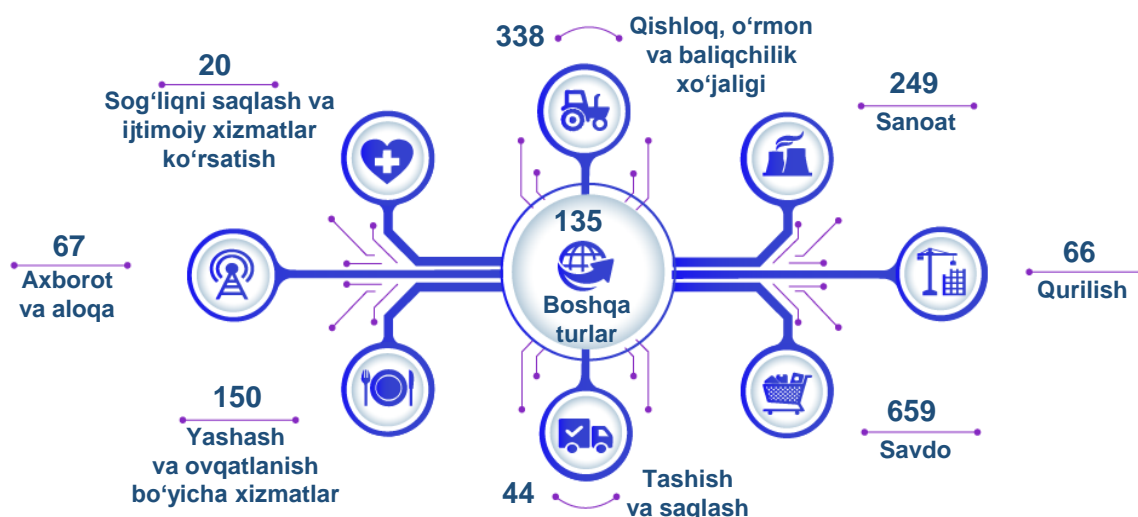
338

Qishloq, oʻrmon va baliqchilik xoʻjaligi

20

Sogʻliqni saqlash va ijtimoiy xizmatlar koʻrsatish

249

Sanoat

135

Boshqa turlar

67

Axborot va aloqa

66

Qurilish

150

Yashash va ovqatlanish boʻyicha xizmatlar

659

Savdo

44

Tashish va saqlash